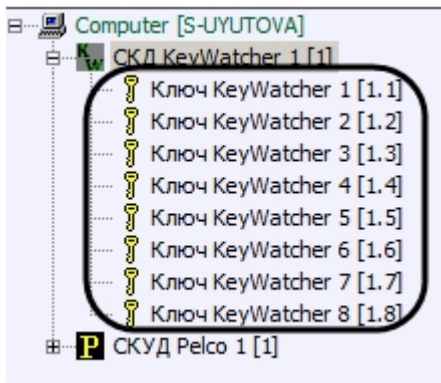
Computer [S-UYUTOVA]
СКД KeyWatcher 1 [1]
Ключ KeyWatcher 1 [1.1]
Ключ KeyWatcher 2 [1.2]
Ключ KeyWatcher 3 [1.3]
Ключ KeyWatcher 4 [1.4]
Ключ KeyWatcher 5 [1.5]
Ключ KeyWatcher 6 [1.6]
Ключ KeyWatcher 7 [1.7]
Ключ KeyWatcher 8 [1.8]
P СКУД Pelco 1 [1]